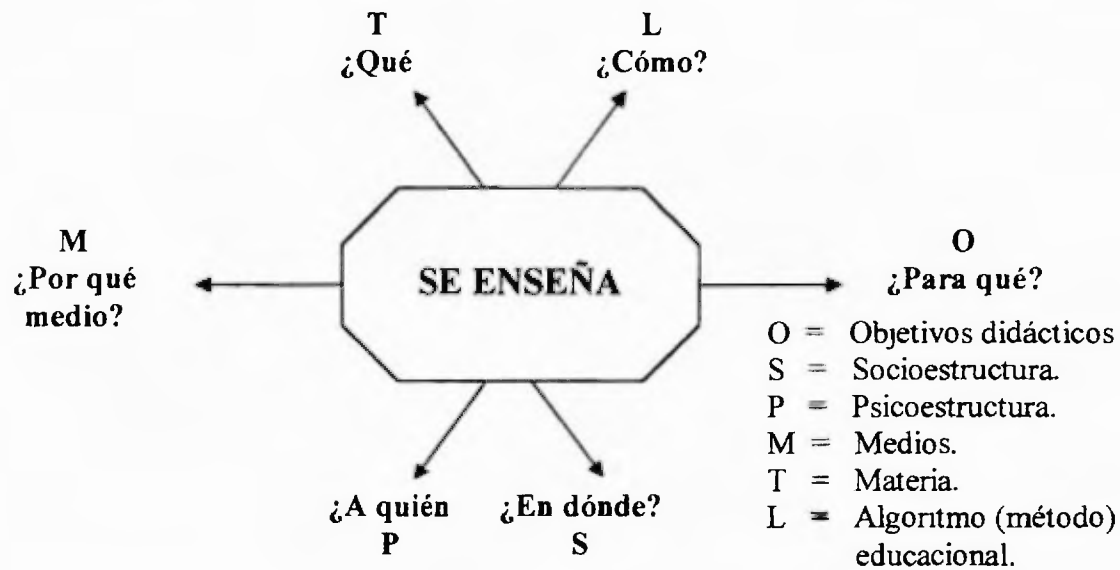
T
¿Qué

L
¿Cómo?

M
¿Por qué medio?

SE ENSEÑA

O
¿Para qué?

O = Objetivos didácticos
S = Socioestructura.
P = Psicoestructura.
M = Medios.
T = Materia.
L = Algoritmo (método) educacional.

¿A quién
P

¿En dónde?
S